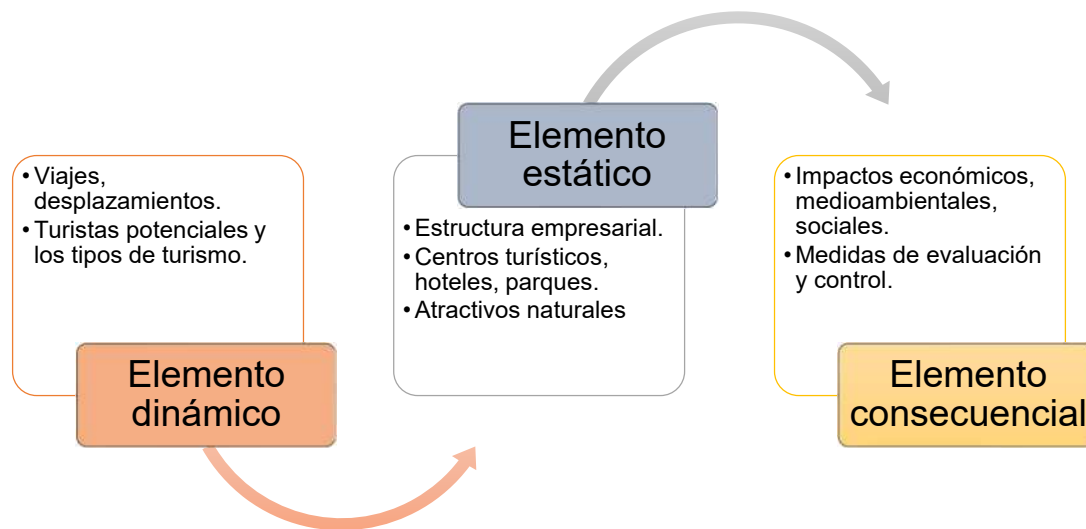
• Viajes, desplazamientos.
• Turistas potenciales y los tipos de turismo.

Elemento dinámico

Elemento estático

• Estructura empresarial.
• Centros turísticos, hoteles, parques.
• Atractivos naturales

• Impactos económicos, medioambientales, sociales.
• Medidas de evaluación y control.

Elemento consecuencial